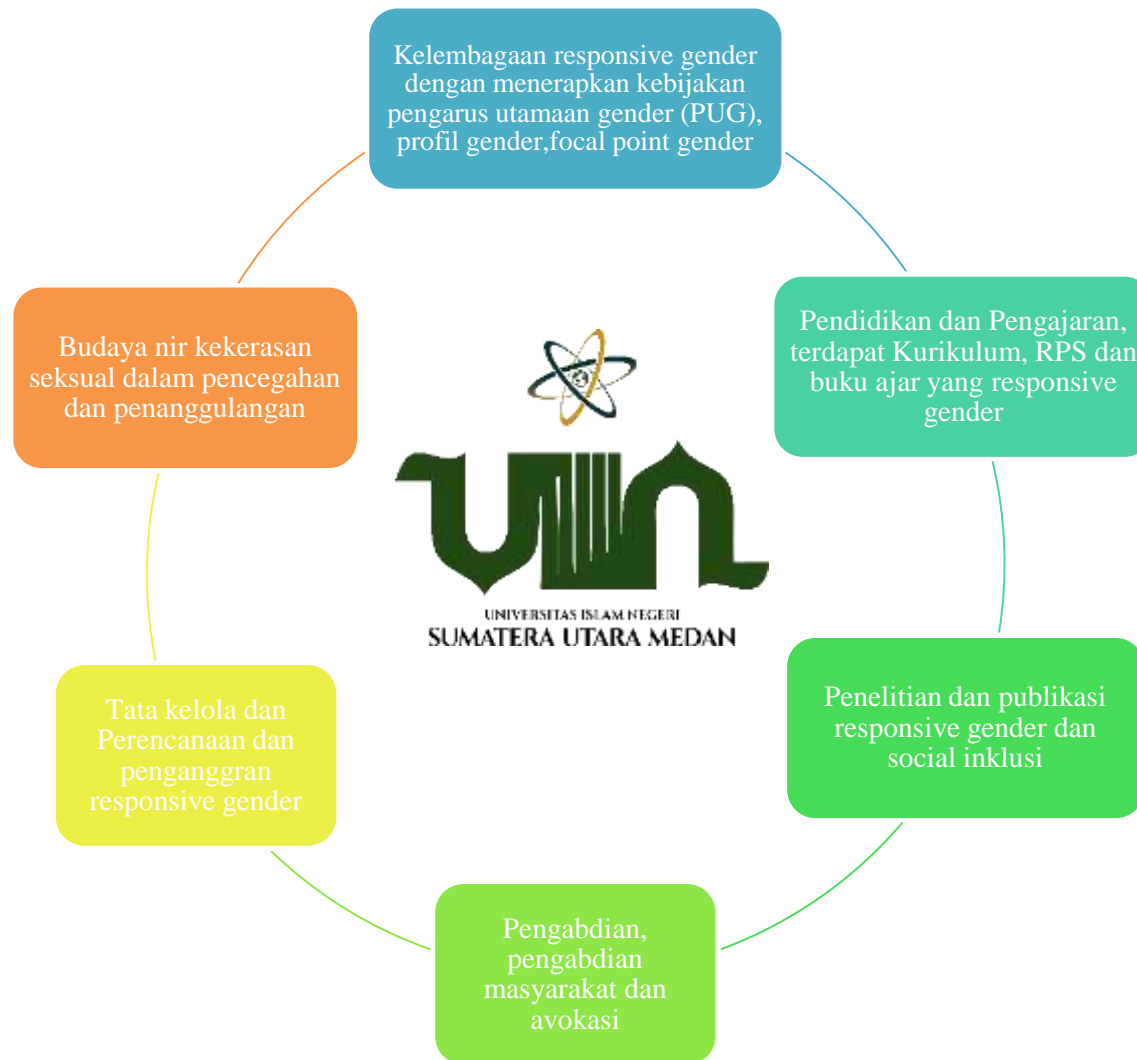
Kelembagaan responsive gender dengan menerapkan kebijakan pengarus utamaan gender (PUG), profil gender,focal point gender

Pendidikan dan Pengajaran, terdapat Kurikulum, RPS dan buku ajar yang responsive gender

Penelitian dan publikasi responsive gender dan social inklusi

Pengabdian, pengabdian masyarakat dan avokasi

Tata kelola dan Perencanaan dan penganggran responsive gender

Budaya nir kekerasan seksual dalam pencegahan dan penanggulangan

UIN

UNIVERSITAS ISLAM NEGERI
SUMATERA UTARA MEDAN